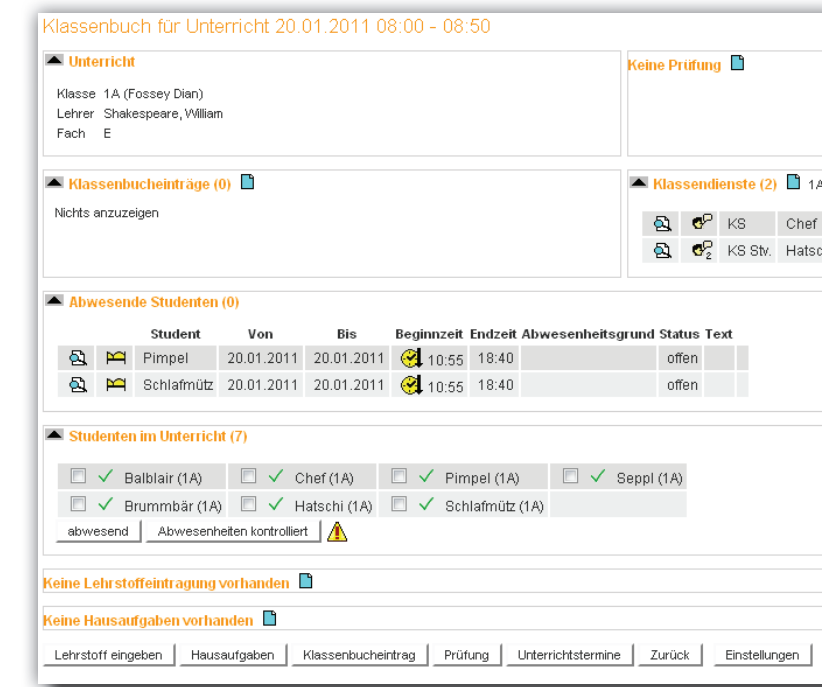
Klassenbuch für Unterricht 20.01.2011 08:00 - 08:50

Unterricht

Klasse 1A (Fossey Dian)
Lehrer Shakespeare, William
Fach E

Keine Prüfung

Klassenbucheinträge (0)

Nichts anzuzeigen

Klassendienste (2) 1A

| | | |
|---|---|---|
| KS | Chef |
| KS Stv. | Hatsc |

Abwesende Studenten (0)

| Student | Von | Bis | Beginnzeit | Endzeit | Abwesenheitsgrund | Status | Text |
|---|---|---|---|---|---|---|---|
| Pimpel | 20.01.2011 | 20.01.2011 | 10:55 | 18:40 | | offen | |
| Schlafmütz | 20.01.2011 | 20.01.2011 | 10:55 | 18:40 | | offen | |

Studenten im Unterricht (7)

| | | | |
|---|---|---|---|
| Balblair (1A) | Chef (1A) | Pimpel (1A) | Seppl (1A) |
| Brummbär (1A) | Hatschi (1A) | Schlafmütz (1A) | |

abwesend | Abwesenheiten kontrolliert

Keine Lehrstoffeintragung vorhanden

Keine Hausaufgaben vorhanden

Lehrstoff eingeben | Hausaufgaben | Klassenbucheintrag | Prüfung | Unterrichtstermine | Zurück | Einstellungen